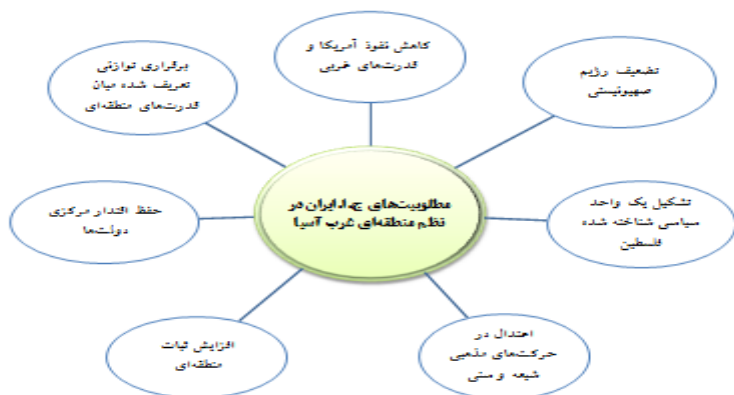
کاهش نفوذ آمریکا و قدرت‌های غربی

برقراری توازنی تعریف شده میان قدرت‌های منطقه‌ای

تضعیف رژیم صهیونیستی

مطلوبیت‌های ج.ا.ایران در نظم منطقه‌ای غرب آسیا

حفظ اقتدار مرکزی دولت‌ها

تشکیل یک واحد سیاسی شناخته شده فلسطین

افزایش ثبات منطقه‌ای

اعتدال در حرکت‌های مذهبی شیعه و سنی